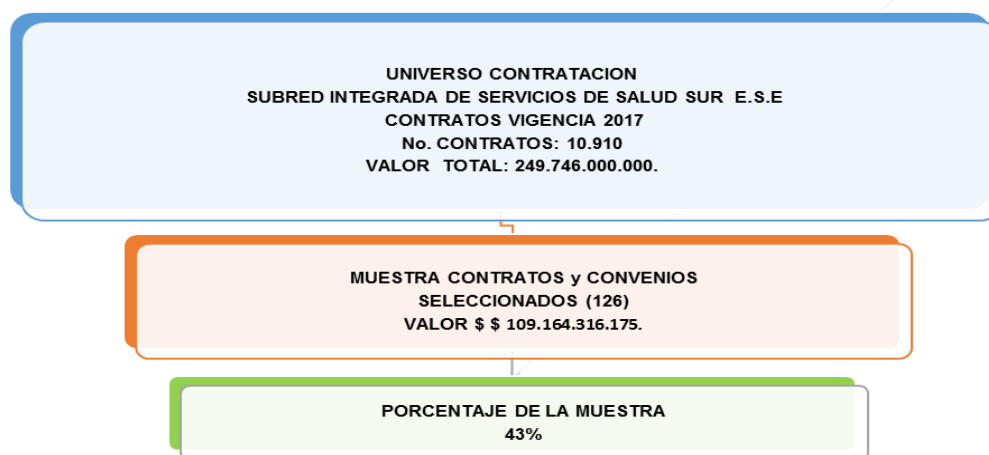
UNIVERSO CONTRATACION
SUBRED INTEGRADA DE SERVICIOS DE SALUD SUR E.S.E
CONTRATOS VIGENCIA 2017
No. CONTRATOS: 10.910
VALOR TOTAL: 249.746.000.000.

MUESTRA CONTRATOS y CONVENIOS
SELECCIONADOS (126)
VALOR $ $ 109.164.316.175.

PORCENTAJE DE LA MUESTRA
43%